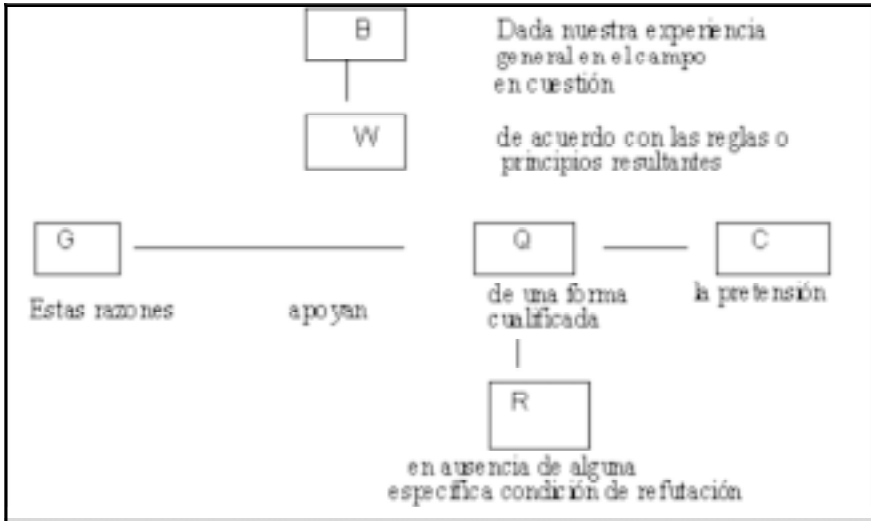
B

Dada nuestra experiencia general en el campo en cuestión

W

de acuerdo con las reglas o principios resultantes

G

Q

C

Estas razones

apoyan

de una forma cualificada

la pretensión

R

en ausencia de alguna especifica condición de refutación